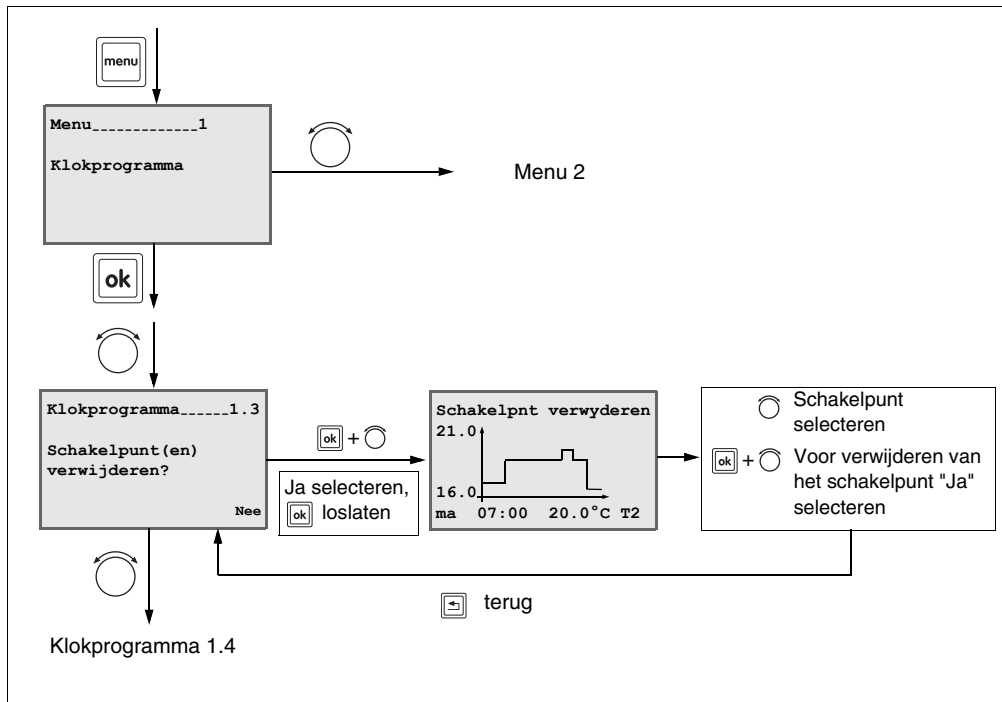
menu

Menu____________1

Klokprogramma

Menu 2

ok

Klokprogramma______1.3

Schakelpunt(en) verwijderen?

Nee

ok + 

Ja selecteren, ok loslaten

Schakelpnt verwyderen

21.0

16.0

ma 07:00 20.0°C T2

Schakelpunt selecteren

ok + Voor verwijderen van het schakelpunt "Ja" selecteren

terug

Klokprogramma 1.4